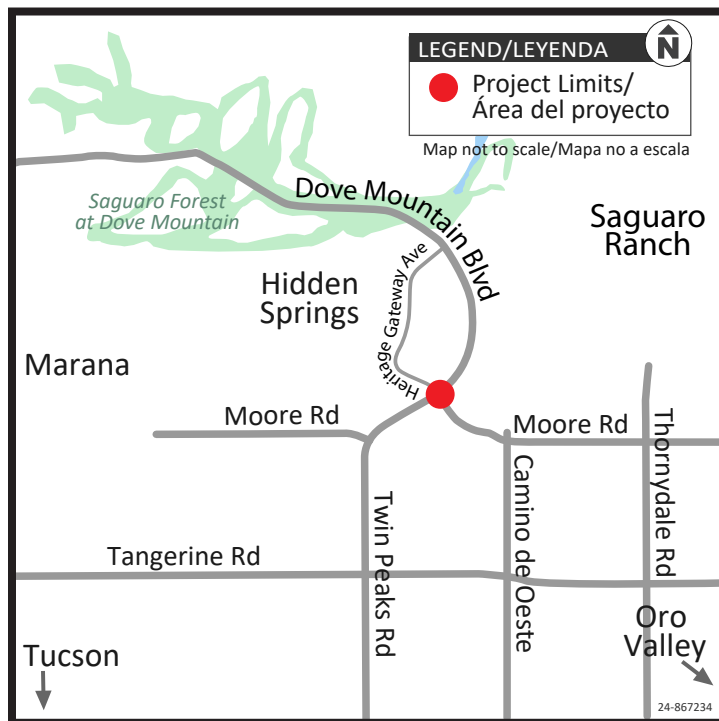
LEGEND/LEYENDA
N
Project Limits/
Área del proyecto
Map not to scale/Mapa no a escala

Saguaro Forest at Dove Mountain
Dove Mountain Blvd
Saguaro Ranch
Hidden Springs
Heritage Gateway Ave
Marana
Moore Rd
Moore Rd
Thornydale Rd
Camino de Oeste
Twin Peaks Rd
Tangerine Rd
Oro Valley
Tucson
24-867234